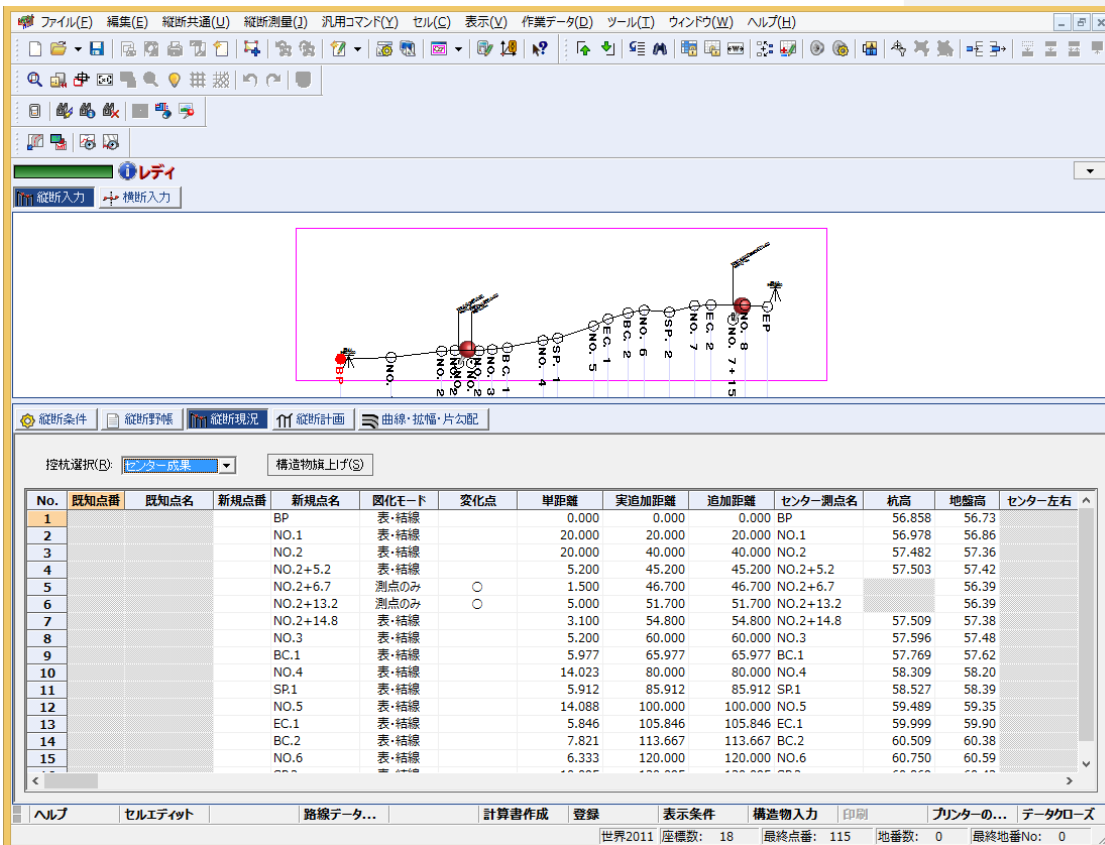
ファイル(F) 編集(E) 縦断共通(U) 縦断測量(J) 汎用コマンド(Y) セル(C) 表示(V) 作業データ(D) ツール(T) ウィンドウ(W) ヘルプ(H)

レディ

縦断入力 横断入力

BP NO.1 NO.2 NO.2 NO.2 NO.2 NO.3 BC.1 NO.4 SP.1 NO.5 EC.1 BC.2 NO.6 SP.2 NO.7 EC.2 NO.7+15 NO.8 EP

縦断条件 縦断野帳 縦断現況 縦断計画 曲線・拡幅・片勾配

控杭選択(R): センター成果 構造物旗上げ(S)

| No. | 既知点番 | 既知点名 | 新規点番 | 新規点名 | 図化モード | 変化点 | 単距離 | 実追加距離 | 追加距離 | センター測点名 | 杭高 | 地盤高 | センター左右 |
|---|---|---|---|---|---|---|---|---|---|---|---|---|---|
| 1 | | | | BP | 表・結線 | | 0.000 | 0.000 | 0.000 | BP | 56.858 | 56.73 | |
| 2 | | | | NO.1 | 表・結線 | | 20.000 | 20.000 | 20.000 | NO.1 | 56.978 | 56.86 | |
| 3 | | | | NO.2 | 表・結線 | | 20.000 | 40.000 | 40.000 | NO.2 | 57.482 | 57.36 | |
| 4 | | | | NO.2+5.2 | 表・結線 | | 5.200 | 45.200 | 45.200 | NO.2+5.2 | 57.503 | 57.42 | |
| 5 | | | | NO.2+6.7 | 測点のみ | ○ | 1.500 | 46.700 | 46.700 | NO.2+6.7 | | 56.39 | |
| 6 | | | | NO.2+13.2 | 測点のみ | ○ | 5.000 | 51.700 | 51.700 | NO.2+13.2 | | 56.39 | |
| 7 | | | | NO.2+14.8 | 表・結線 | | 3.100 | 54.800 | 54.800 | NO.2+14.8 | 57.509 | 57.38 | |
| 8 | | | | NO.3 | 表・結線 | | 5.200 | 60.000 | 60.000 | NO.3 | 57.596 | 57.48 | |
| 9 | | | | BC.1 | 表・結線 | | 5.977 | 65.977 | 65.977 | BC.1 | 57.769 | 57.62 | |
| 10 | | | | NO.4 | 表・結線 | | 14.023 | 80.000 | 80.000 | NO.4 | 58.309 | 58.20 | |
| 11 | | | | SP.1 | 表・結線 | | 5.912 | 85.912 | 85.912 | SP.1 | 58.527 | 58.39 | |
| 12 | | | | NO.5 | 表・結線 | | 14.088 | 100.000 | 100.000 | NO.5 | 59.489 | 59.35 | |
| 13 | | | | EC.1 | 表・結線 | | 5.846 | 105.846 | 105.846 | EC.1 | 59.999 | 59.90 | |
| 14 | | | | BC.2 | 表・結線 | | 7.821 | 113.667 | 113.667 | BC.2 | 60.509 | 60.38 | |
| 15 | | | | NO.6 | 表・結線 | | 6.333 | 120.000 | 120.000 | NO.6 | 60.750 | 60.59 | |

ヘルプ セルエディット 路線データ… 計算書作成 登録 表示条件 構造物入力 印刷 プリンターの… データクローズ

世界2011 座標数: 18 最終点番: 115 地番数: 0 最終地番No: 0